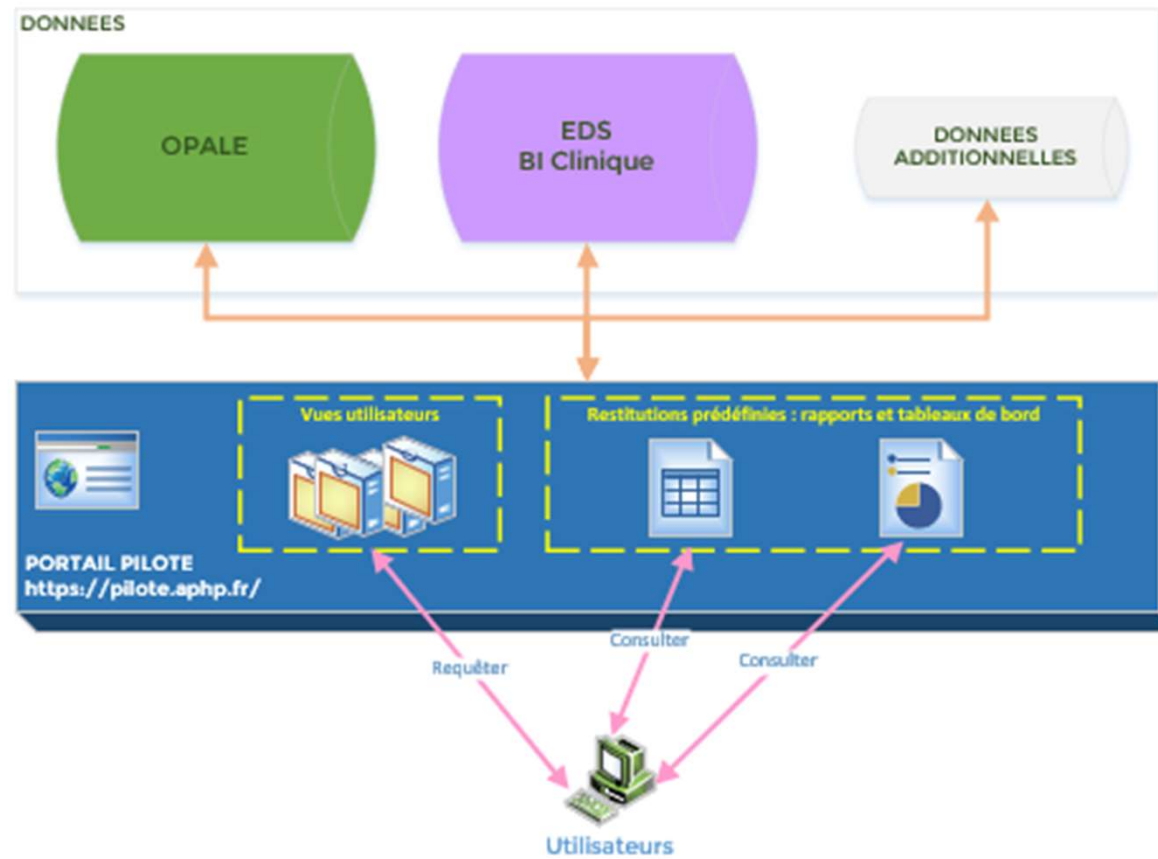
DONNEES

OPALE

EDS
BI Clinique

DONNEES
ADDITIONNELLES

Vues utilisateurs

Restitutions prédéfinies : rapports et tableaux de bord

PORTAIL PILOTE
https://pilote.aphp.fr/

Consulter

Consulter

Requêter

Utilisateurs